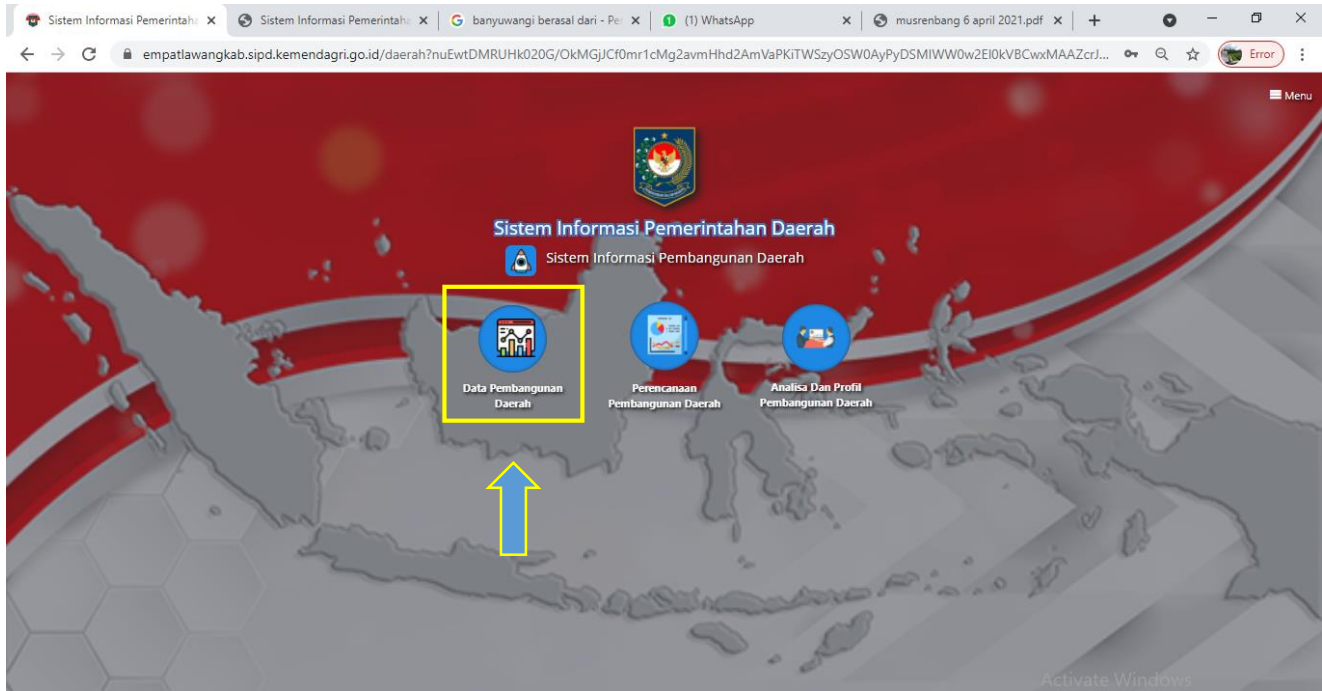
Sistem Informasi Pemerintah ×
Sistem Informasi Pemerintah ×
banyuwangi berasal dari - Pe ×
(1) WhatsApp ×
musrenbang 6 april 2021.pdf ×

empatlawangkab.sipd.kemendagri.go.id/daerah?nuEwtDMRUHk020G/OkMGjJCf0mr1cMg2avmHhd2AmVaPKiTWSzyOSW0AyPyDSMIWW0w2EI0kVBCwxMAAZcrJ...

Error

Menu

Sistem Informasi Pemerintahan Daerah

Sistem Informasi Pembangunan Daerah

Data Pembangunan Daerah

Perencanaan Pembangunan Daerah

Analisa Dan Profil Pembangunan Daerah

Activate Windows